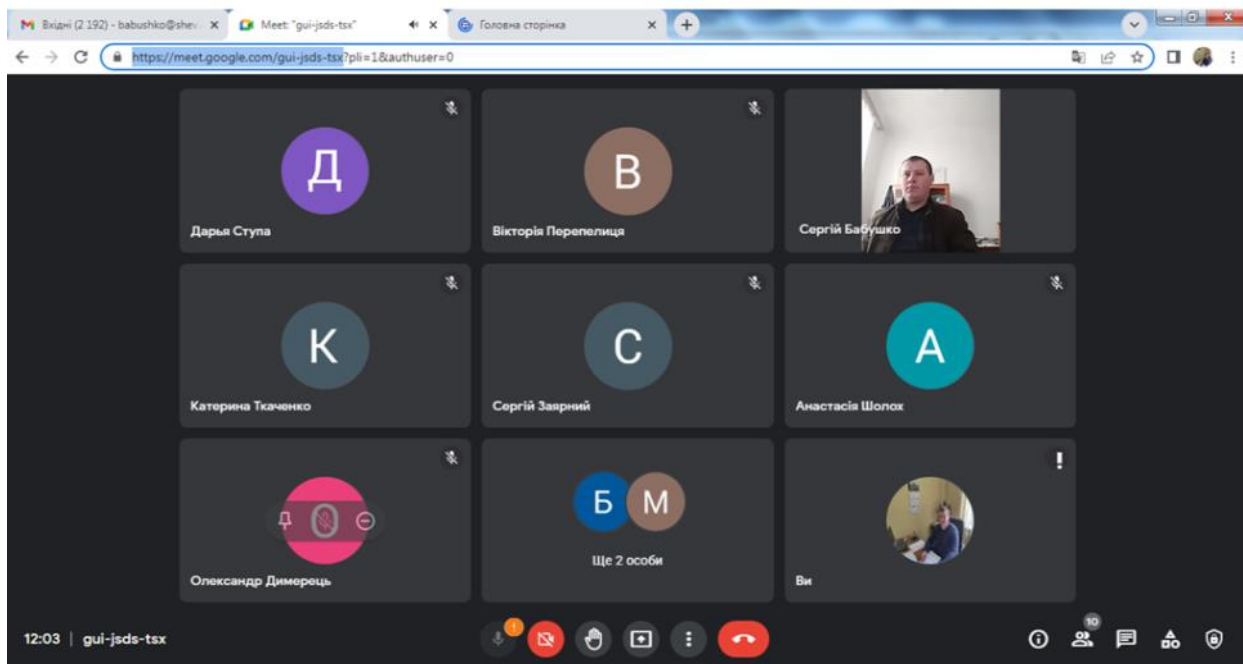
Вхідні (2 192) - babushko@shev
Meet: "gui-jsds-tsx"
Головна сторінка
https://meet.google.com/gui-jsds-tsx?pli=1&authuser=0

Д
Дарья Ступа

В
Вікторія Перепелиця

Сергій Бабушко

К
Катерина Ткаченко

С
Сергій Заярний

А
Анастасія Шолох

Олександр Димерець

Б М
Ще 2 особи

!
Ви

12:03 | gui-jsds-tsx

10